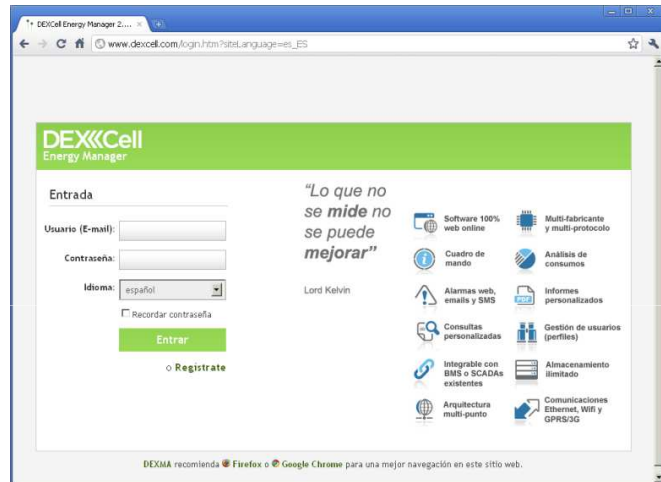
DEXCell Energy Manager 2....

www.dexcell.com/login.htm?siteLanguage=es_ES

DEXCell
Energy Manager

Entrada

Usuario (E-mail):

Contraseña:

Idioma: español

Recordar contraseña

Entrar

o Registrate

“Lo que no se mide no se puede mejorar”

Lord Kelvin

Software 100% web online

Multi-fabricante y multi-protocolo

Cuadro de mando

Análisis de consumos

Alarmas web, emails y SMS

Informes personalizados

Consultas personalizadas

Gestión de usuarios (perfiles)

Integrable con BMS o SCADAs existentes

Almacenamiento ilimitado

Arquitectura multi-punto

Comunicaciones Ethernet, Wifi y GPRS/3G

DEXMA recomienda Firefox o Google Chrome para una mejor navegación en este sitio web.